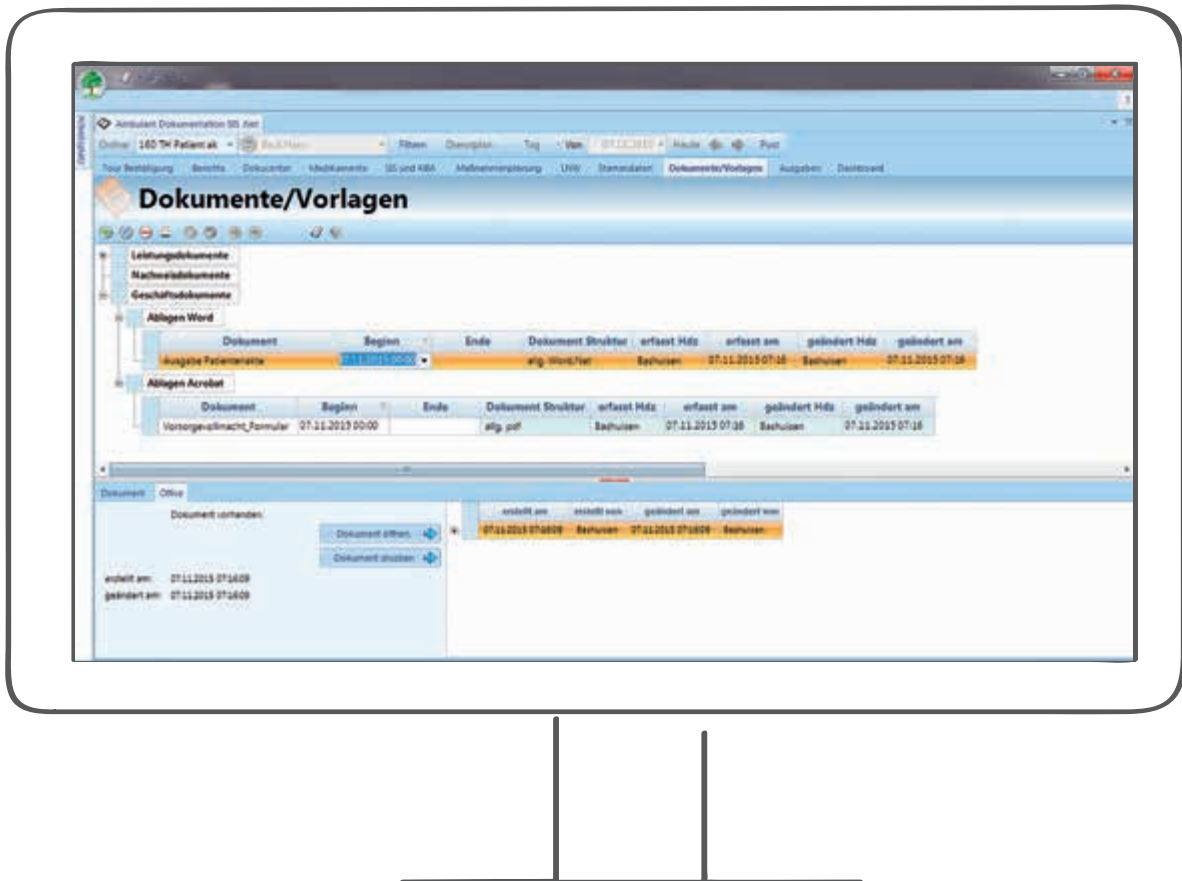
Ambulant Dokumentation SIS .Net

Online 160 TH Patient ak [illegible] Filtern Disziplin Tag Von 07.11.2015 Heute Post

Tour Bestätigung Berichte Dokuverlauf Medikamente SIS und RBA Maßnahmenplanung UVW Stammdaten Dokumente/Vorlagen Ausgaben Dashboard

Dokumente/Vorlagen

Leistungsdokumente
Nachweisdokumente
Geschäftsdokumente

Ablagen Word

| Dokument | Beginn | Ende | Dokument Struktur | erfasst Hdz | erfasst am | geändert Hdz | geändert am |
|---|---|---|---|---|---|---|---|
| Ausgabe Patientenakte | 07.11.2015 00:00 | | allg. Word.Net | Bashuisen | 07.11.2015 07:16 | Bashuisen | 07.11.2015 07:16 |

Ablagen Acrobat

| Dokument | Beginn | Ende | Dokument Struktur | erfasst Hdz | erfasst am | geändert Hdz | geändert am |
|---|---|---|---|---|---|---|---|
| Vorsorgevollmacht_Formular | 07.11.2015 00:00 | | allg. pdf | Bashuisen | 07.11.2015 07:16 | Bashuisen | 07.11.2015 07:16 |

Dokument Office

Dokument vorhanden:

Dokument öffnen
Dokument drucken

erstellt am: 07.11.2015 07:16:09
geändert am: 07.11.2015 07:16:09

| erstellt am | erstellt von | geändert am | geändert von |
|---|---|---|---|
| 07.11.2015 07:16:09 | Bashuisen | 07.11.2015 07:16:09 | Bashuisen |